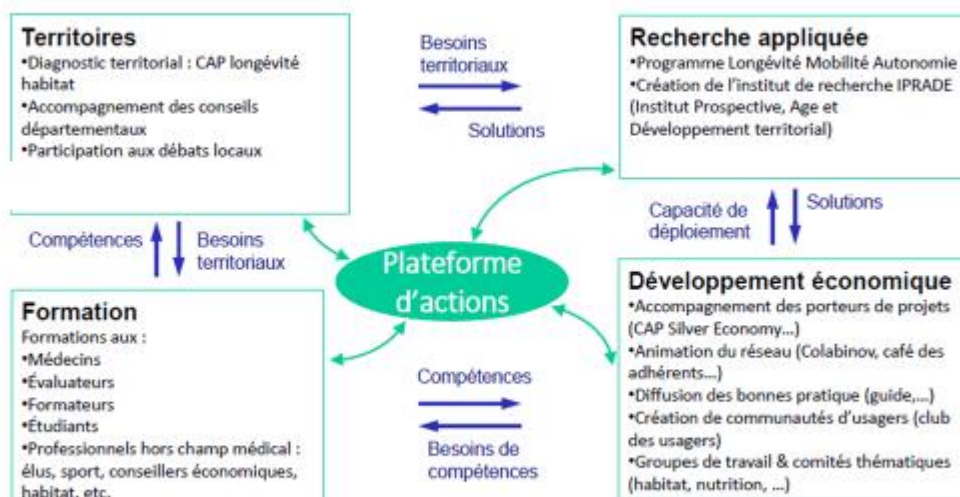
Territoires
•Diagnostic territorial : CAP longévité habitat
•Accompagnement des conseils départementaux
•Participation aux débats locaux

Besoins territoriaux

Solutions

Recherche appliquée
•Programme Longévité Mobilité Autonomie
•Création de l'institut de recherche IPRADE (Institut Prospective, Age et Développement territorial)

Compétences

Besoins territoriaux

Plateforme d'actions

Capacité de déploiement

Solutions

Formation
Formations aux :
•Médecins
•Évaluateurs
•Formateurs
•Étudiants
•Professionnels hors champ médical : élus, sport, conseillers économiques, habitat, etc.

Compétences

Besoins de compétences

Développement économique
•Accompagnement des porteurs de projets (CAP Silver Economy...)
•Animation du réseau (Colabinov, café des adhérents...)
•Diffusion des bonnes pratique (guide,...)
•Création de communautés d'usagers (club des usagers)
•Groupes de travail & comités thématiques (habitat, nutrition, ...)